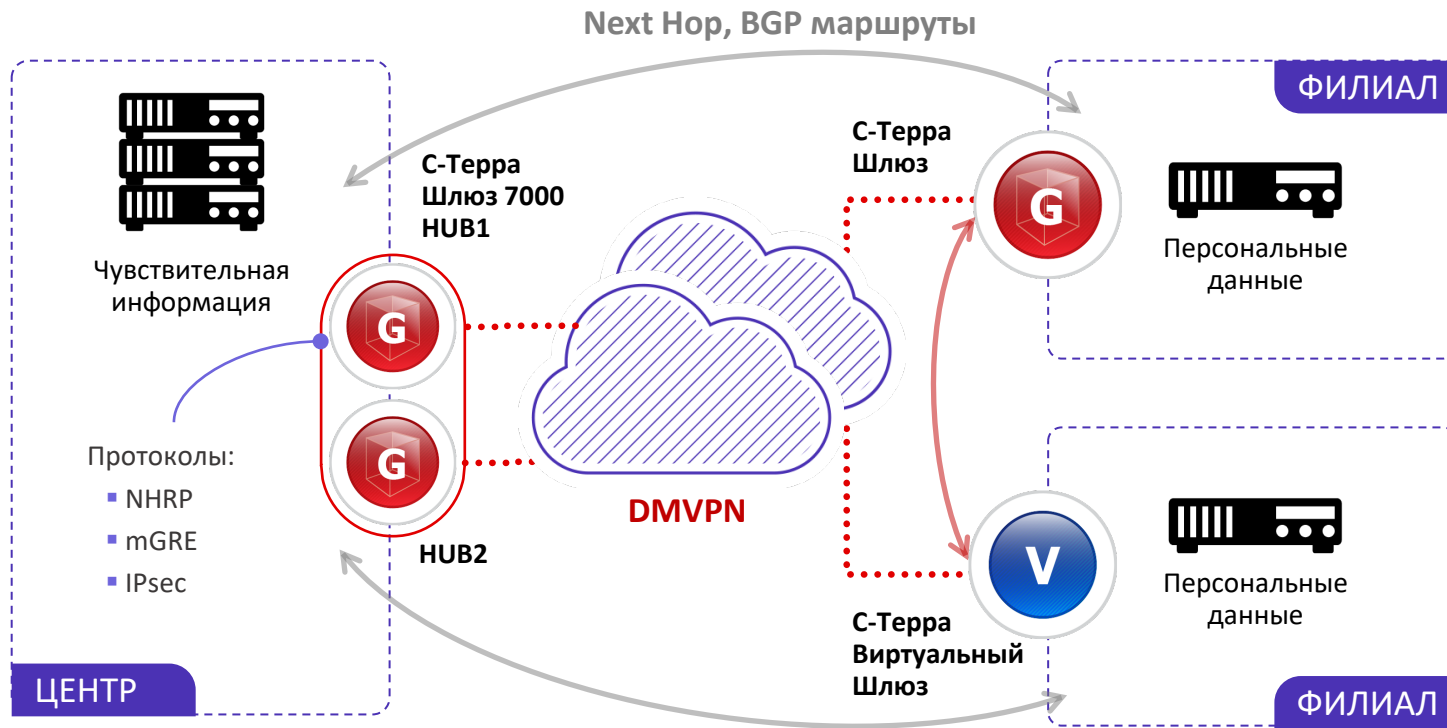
Next Hop, BGP маршруты

ФИЛИАЛ

Чувствительная информация

С-Терра Шлюз 7000 HUB1

С-Терра Шлюз

G

G

G

Персональные данные

Протоколы:
▪ NHRP
▪ mGRE
▪ IPsec

DMVPN

HUB2

V

Персональные данные

С-Терра Виртуальный Шлюз

ЦЕНТР

ФИЛИАЛ